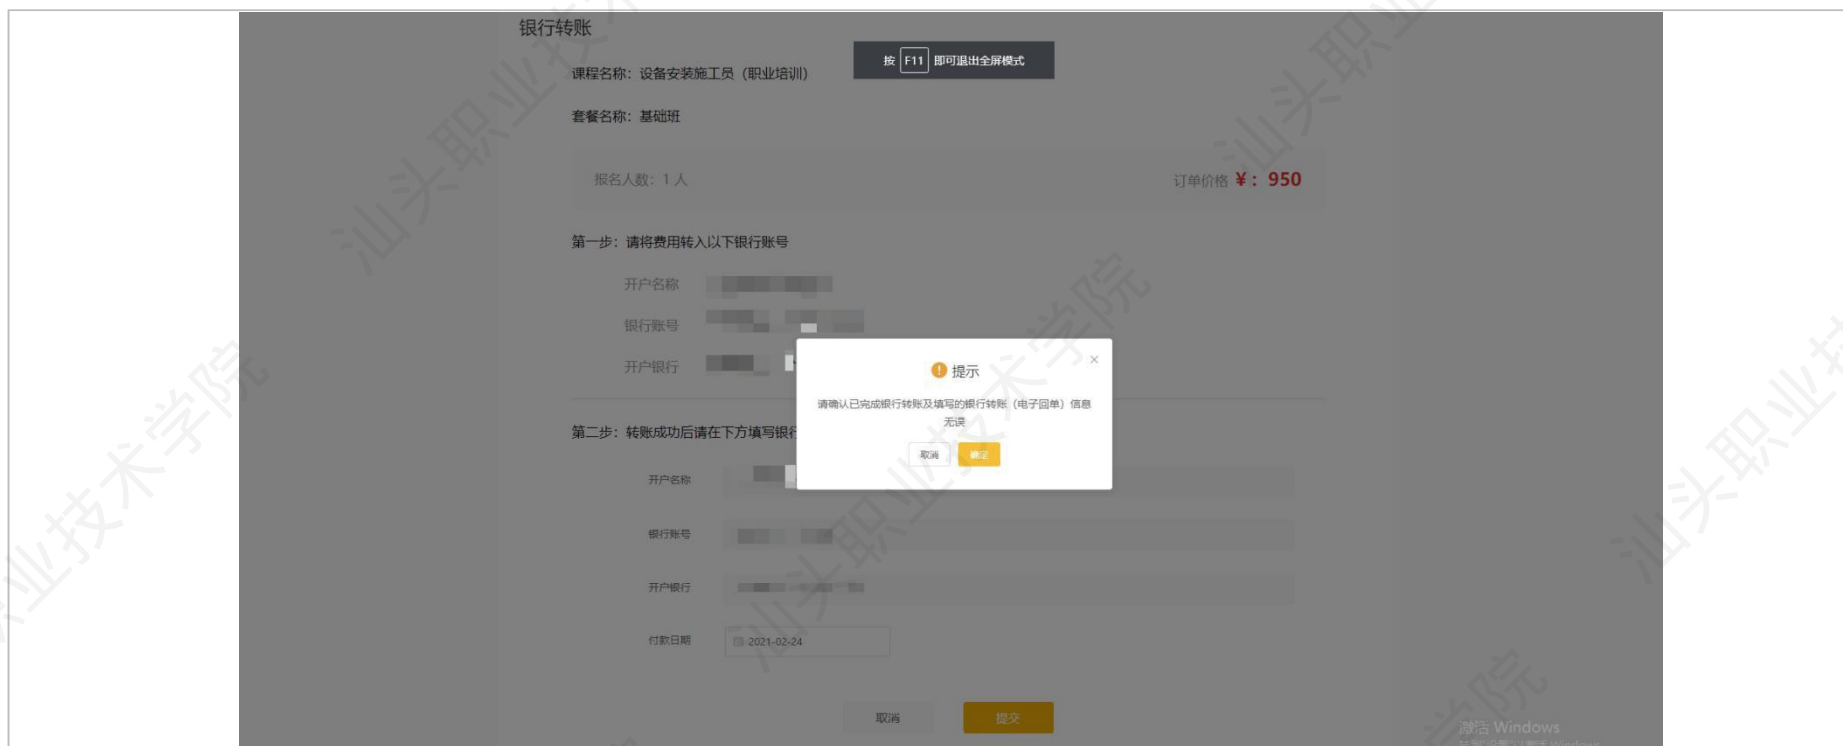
银行转账

按 F11 即可退出全屏模式

课程名称：设备安装施工员（职业培训）

套餐名称：基础班

报名人数：1 人

订单价格 ¥：950

第一步：请将费用转入以下银行账号

开户名称

银行账号

开户银行

第二步：转账成功后请在下方填写银行

开户名称

银行账号

开户银行

付款日期 2021-02-24

取消

提交

提示

请确认已完成银行转账及填写的银行转账（电子回单）信息无误

取消

确定

汕头职业技术学院

激活 Windows